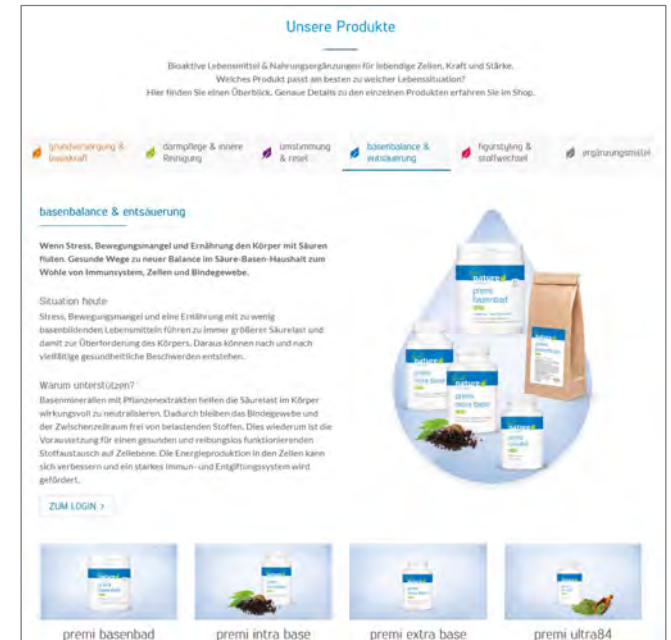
Unsere Produkte

Bioaktive Lebensmittel & Nahrungsergänzungen für lebendige Zellen, Kraft und Stärke. Welches Produkt passt am besten zu welcher Lebenssituation? Hier finden Sie einen Überblick. Genaue Details zu den einzelnen Produkten erfahren Sie im Shop.

grundversorgung & basiskraft | darmpflege & innere Reinigung | umstimmung & reset | basenbalance & entsäuerung | figurstyling & stoffwechsel | ergänzungsmittel

basenbalance & entsäuerung

Wenn Stress, Bewegungsmangel und Ernährung den Körper mit Säuren fluten. Gesunde Wege zu neuer Balance im Säure-Basen-Haushalt zum Wohle von Immunsystem, Zellen und Bindegewebe.

Situation heute
Stress, Bewegungsmangel und eine Ernährung mit zu wenig basenbildenden Lebensmitteln führen zu immer größerer Säurelast und damit zur Überforderung des Körpers. Daraus können nach und nach vielfältige gesundheitliche Beschwerden entstehen.

Warum unterstützen?
Basenmineralien mit Pflanzenextrakten helfen die Säurelast im Körper wirkungsvoll zu neutralisieren. Dadurch bleiben das Bindegewebe und der Zwischenzellraum frei von belastenden Stoffen. Dies wiederum ist die Voraussetzung für einen gesunden und reibungslos funktionierenden Stoffaustausch auf Zellebene. Die Energieproduktion in den Zellen kann sich verbessern und ein starkes Immun- und Entgiftungssystem wird gefördert.

ZUM LOGIN >

nature
premi basenbad
premi intra base
premi extra base
premi ultra84

premi basenbad
premi intra base
premi extra base
premi ultra84